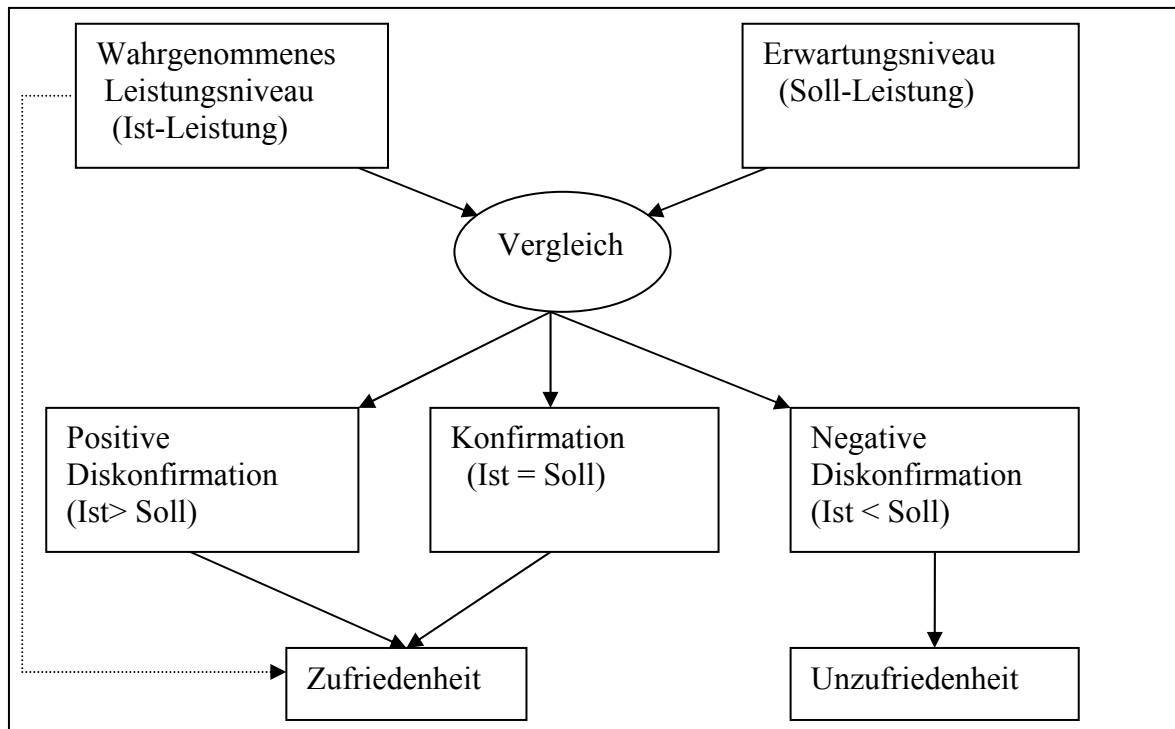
Wahrgenommenes Leistungsniveau (Ist-Leistung)

Erwartungsniveau (Soll-Leistung)

Vergleich

Positive Diskonfirmation (Ist> Soll)

Konfirmation (Ist = Soll)

Negative Diskonfirmation (Ist < Soll)

Zufriedenheit

Unzufriedenheit